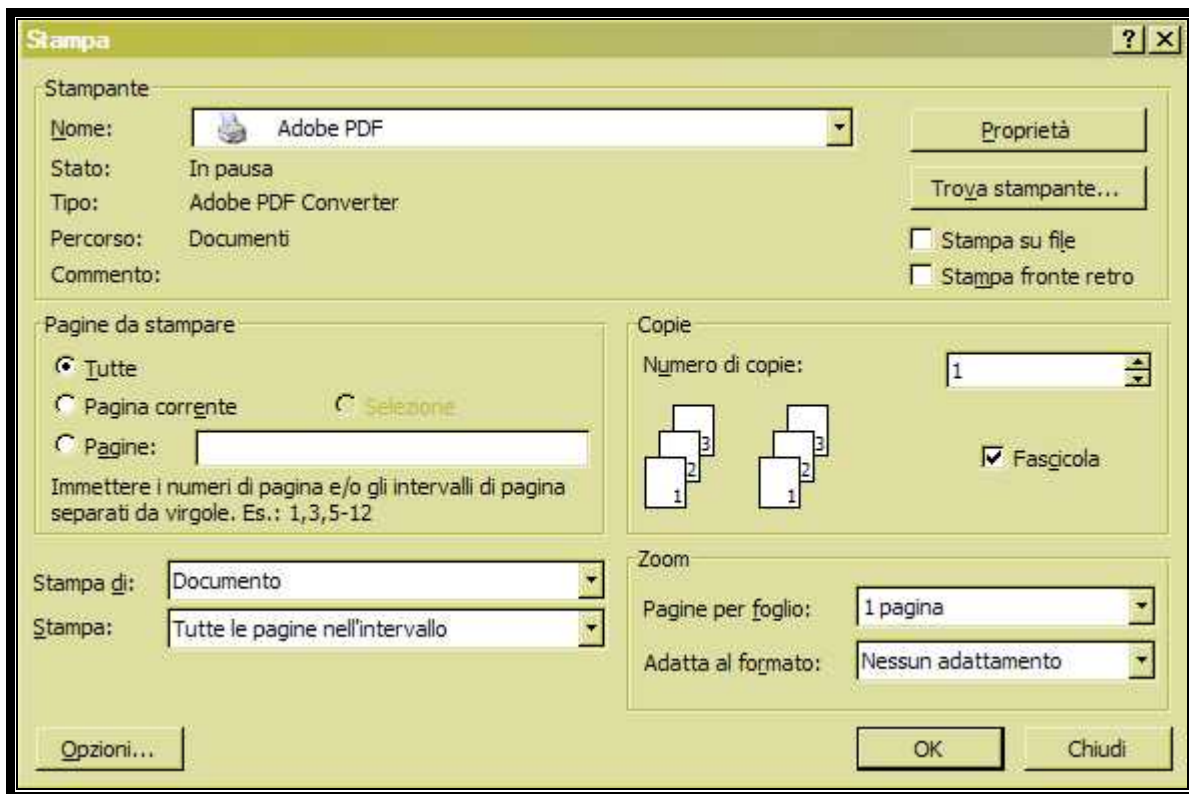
Stampa

?

Stampante

Nome: Adobe PDF

Stato: In pausa

Tipo: Adobe PDF Converter

Percorso: Documenti

Commento:

Proprietà

Trova stampante...

Stampa su file

Stampa fronte retro

Pagine da stampare

Tutte

Pagina corrente

Selezione

Pagine:

Immettere i numeri di pagina e/o gli intervalli di pagina separati da virgole. Es.: 1,3,5-12

Copie

Numero di copie: 1

3 2 1 3 2 1

Fascicola

Stampa di: Documento

Stampa: Tutte le pagine nell'intervallo

Zoom

Pagine per foglio: 1 pagina

Adatta al formato: Nessun adattamento

Opzioni...

OK

Chiudi